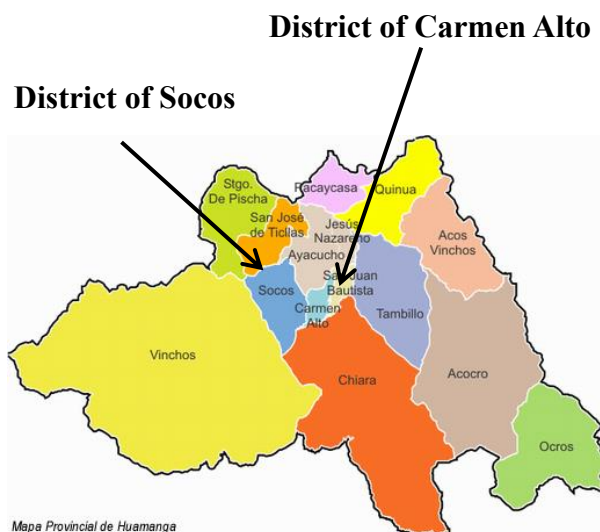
District of Carmen Alto

District of Socos

Stgo. De Pischa

Pacaycasa

Quinua

San José de Ticllas

Jesús Nazareno

Acos Vinchos

Ayacucho

San Juan Bautista

Socos

Carmen Alto

Tambillo

Vinchos

Chiara

Acocro

Ocros

Mapa Provincial de Huamanga